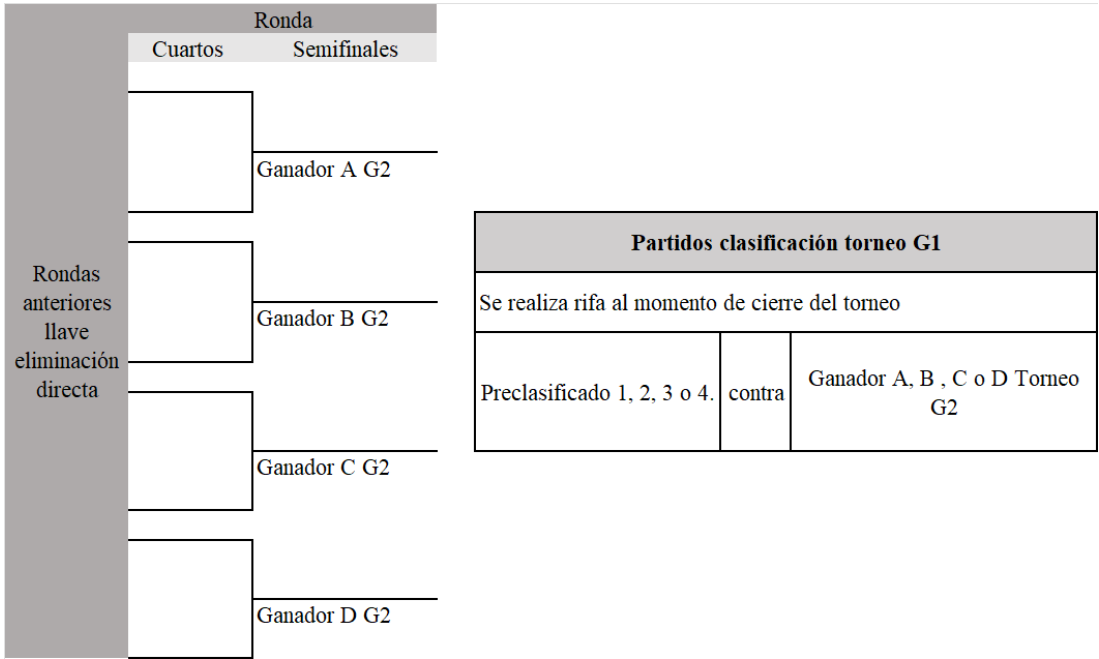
Ronda
Cuartos Semifinales

Rondas anteriores llave eliminación directa

Ganador A G2

Ganador B G2

Ganador C G2

Ganador D G2

| Partidos clasificación torneo G1 | | |
|---|---|---|
| Se realiza rifa al momento de cierre del torneo | | |
| Preclasificado 1, 2, 3 o 4. | contra | Ganador A, B , C o D Torneo G2 |